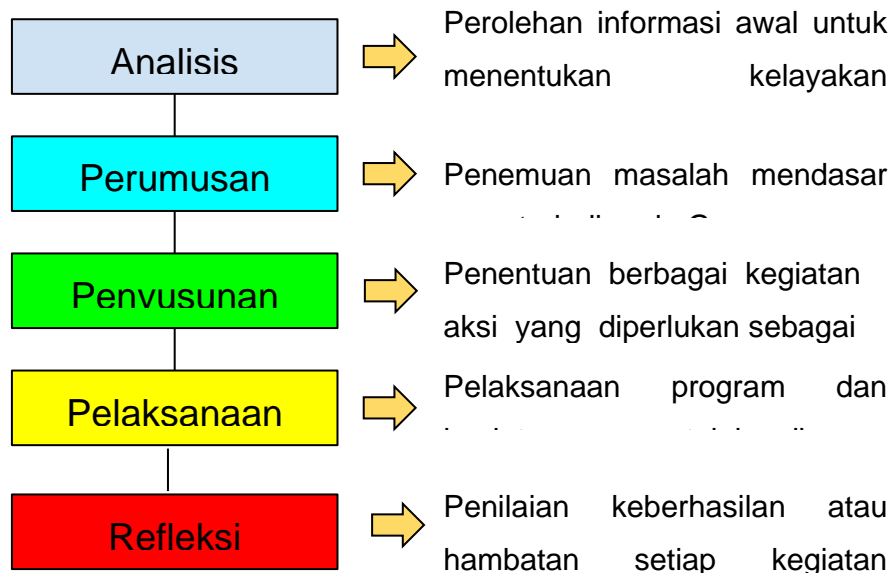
Analisis

Perolehan informasi awal untuk menentukan kelayakan

Perumusan

Penemuan masalah mendasar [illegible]

Penyusunan

Penentuan berbagai kegiatan aksi yang diperlukan sebagai

Pelaksanaan

Pelaksanaan program dan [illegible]

Refleksi

Penilaian keberhasilan atau hambatan setiap kegiatan